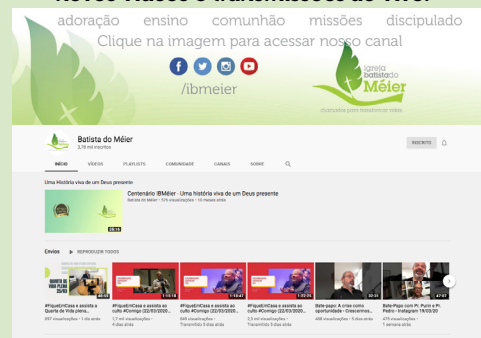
Novos vídeos e transmissões ao vivo!

adoração ensino comunhão missões discipulado

Clique na imagem para acessar nosso canal

/ibmeier

Igreja Batista do Méier

chamados para transformar vidas

Batista do Méier
3,79 mil inscritos

INSCRITO

INÍCIO VÍDEOS PLAYLISTS COMUNIDADE CANAIS SOBRE

Uma História viva de um Deus presente

Centenário IBMeier - Uma história viva de um Deus presente
Batista do Méier • 12k visualizações • 10 meses atrás

28:04

Envios ▶ REPRODUZIR TODOS

#FiqueEmCasa e assista a Quarta de Vida plena...
397 visualizações • 1 dia atrás

#FiqueEmCasa e assista ao culto #Comigo (22/03/2020...
1,7 mil visualizações • 4 dias atrás

#FiqueEmCasa e assista ao culto #Comigo (22/03/2020...
545 visualizações • Transmitido 5 dias atrás

#FiqueEmCasa e assista ao culto #Comigo (22/03/2020...
2,3 mil visualizações • Transmitido 5 dias atrás

Bate-papo: A crise como oportunidade - Crescemos...
406 visualizações • 5 dias atrás

Bate-Papo com Pr. Purim e Pr. Pedro - Instagram 19/03/20
475 visualizações • 1 semana atrás

40:55 1:14:18 1:19:47 1:22:26 22:31 47:07